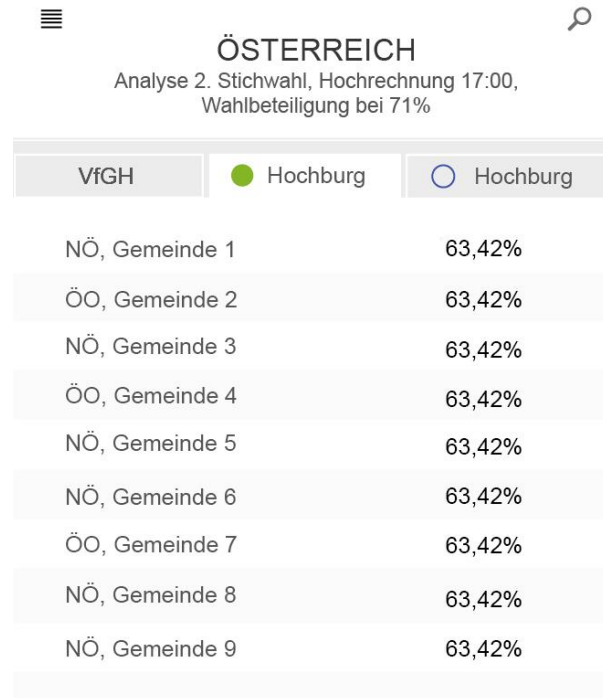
ÖSTERREICH
Analyse 2. Stichwahl, Hochrechnung 17:00, Wahlbeteiligung bei 71%

| VfGH | Hochburg | Hochburg |
|---|---|---|

| | |
|---|---|
| NÖ, Gemeinde 1 | 63,42% |
| ÖO, Gemeinde 2 | 63,42% |
| NÖ, Gemeinde 3 | 63,42% |
| ÖO, Gemeinde 4 | 63,42% |
| NÖ, Gemeinde 5 | 63,42% |
| NÖ, Gemeinde 6 | 63,42% |
| ÖO, Gemeinde 7 | 63,42% |
| NÖ, Gemeinde 8 | 63,42% |
| NÖ, Gemeinde 9 | 63,42% |